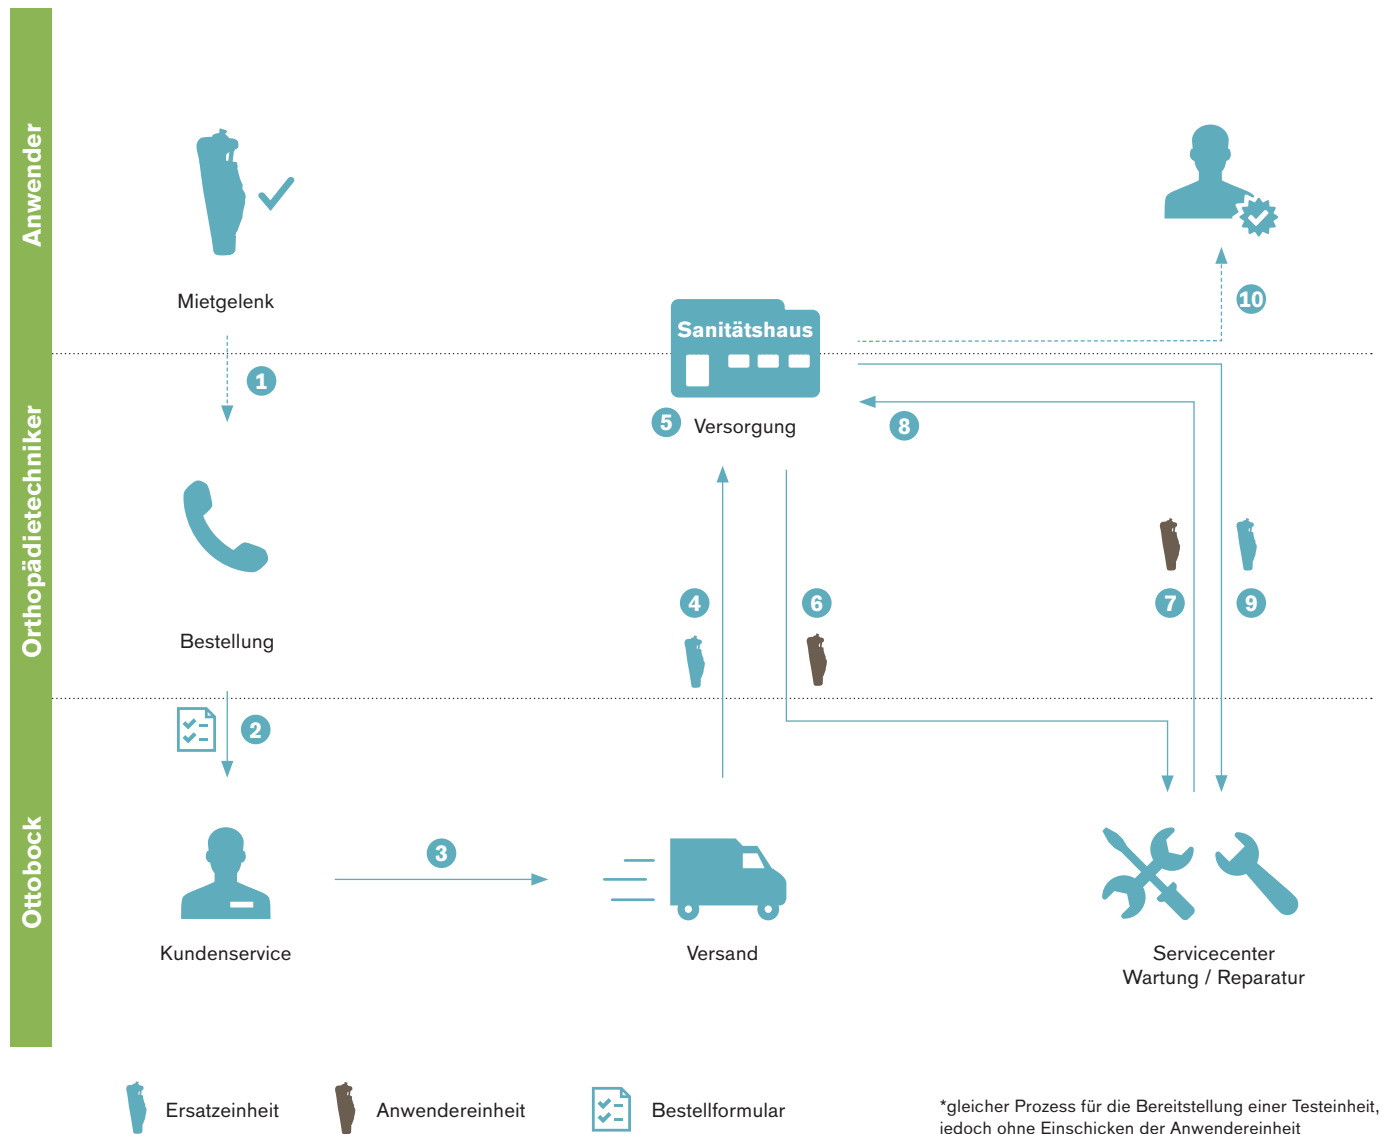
Anwender

Orthopädietechniker

Ottobock

Mietgelenk

1

Bestellung

2

Kundenservice

3

Versand

4

Sanitätshaus

5 Versorgung

6

8

10

7

9

Servicecenter
Wartung / Reparatur

Ersatzeinheit

Anwendereinheit

Bestellformular

*gleicher Prozess für die Bereitstellung einer Testeinheit, jedoch ohne Einschicken der Anwendereinheit